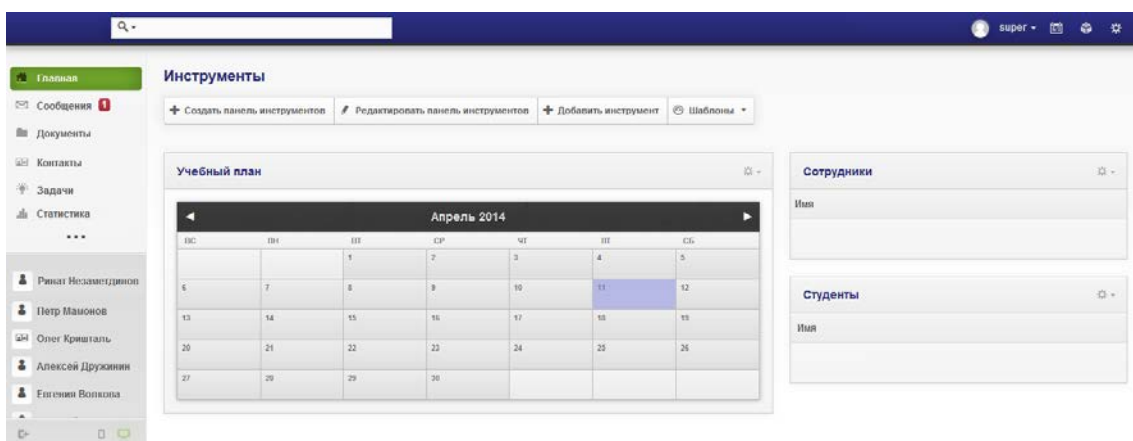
super

Главная
Сообщения 1
Документы
Контакты
Задачи
Статистика
...

Ринат Незаметдинов
Петр Мамонов
Олег Кришталь
Алексей Дружинин
Евгения Волкова

Инструменты

+ Создать панель инструментов | Редактировать панель инструментов | + Добавить инструмент | Шаблоны

Учебный план

Апрель 2014

| ВС | ПН | ВТ | СР | ЧТ | ПТ | СБ |
|---|---|---|---|---|---|---|
| | | 1 | 2 | 3 | 4 | 5 |
| 6 | 7 | 8 | 9 | 10 | 11 | 12 |
| 13 | 14 | 15 | 16 | 17 | 18 | 19 |
| 20 | 21 | 22 | 23 | 24 | 25 | 26 |
| 27 | 28 | 29 | 30 | | | |

Сотрудники
Имя

Студенты
Имя